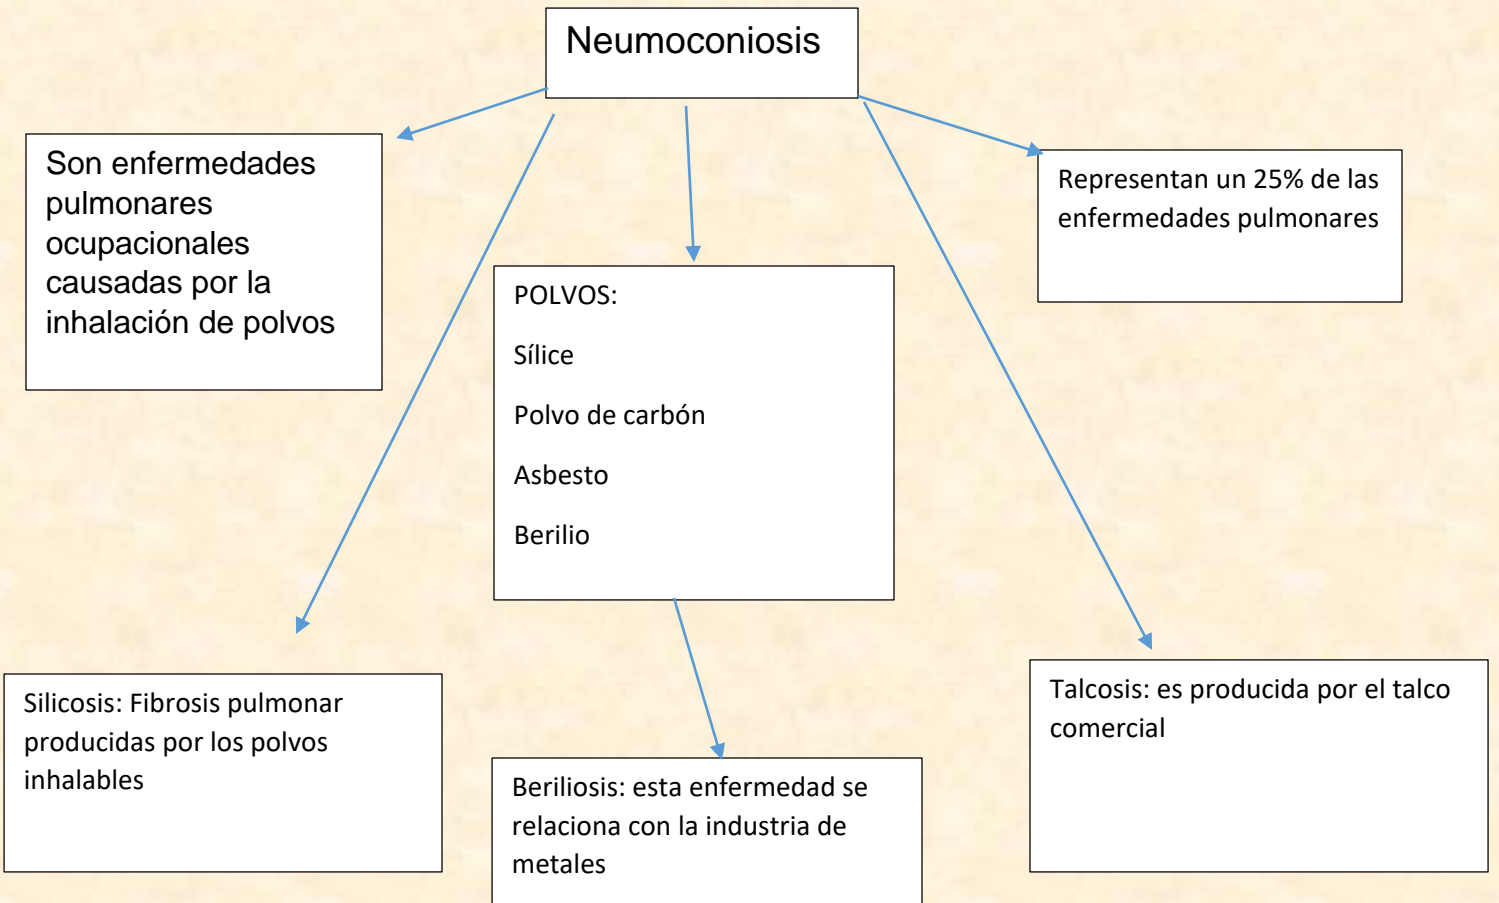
Neumoconiosis

Son enfermedades pulmonares ocupacionales causadas por la inhalación de polvos

POLVOS:

Sílice

Polvo de carbón

Asbesto

Berilio

Representan un 25% de las enfermedades pulmonares

Silicosis: Fibrosis pulmonar producidas por los polvos inhalables

Beriliosis: esta enfermedad se relaciona con la industria de metales

Talcosis: es producida por el talco comercial